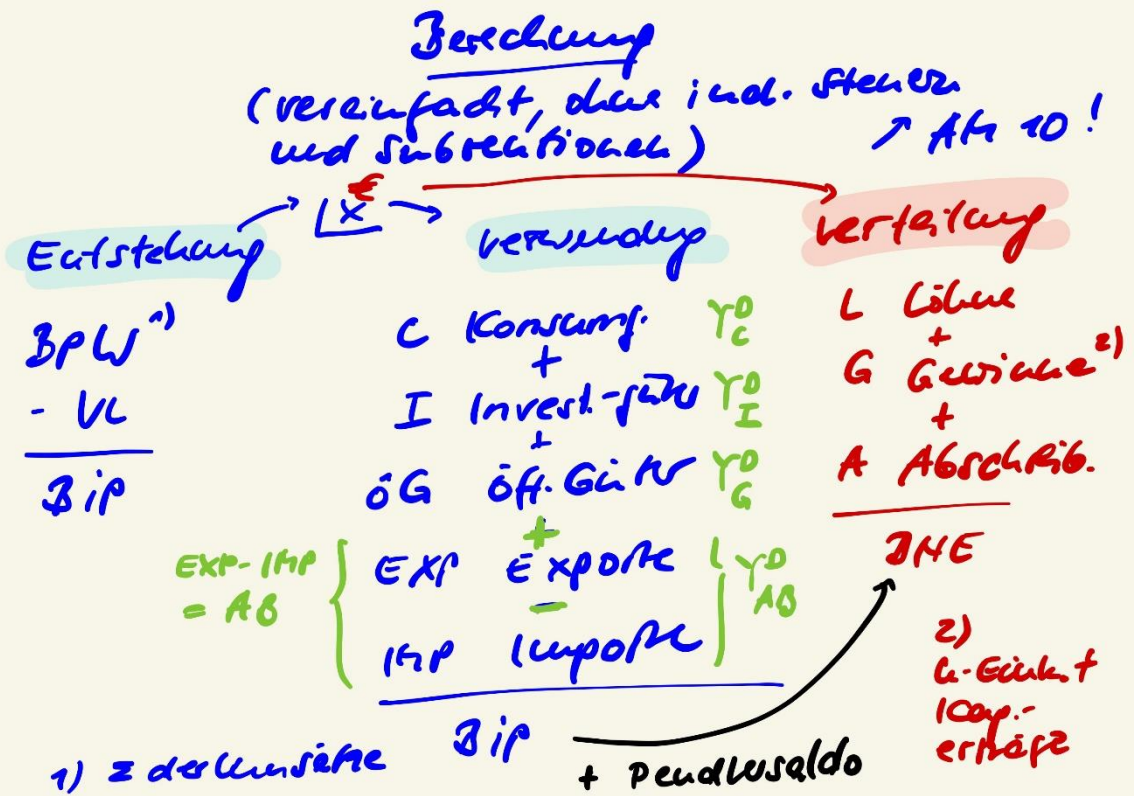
Berechnung
(vereinfacht, ohne indir. Steuern und Subventionen)

↗ Abs 10!

€

$\lfloor x$

Entstehung

Verwendung

Verteilung

BPW $^{1)}$
- VL

BIP

C Konsum. $Y^D_C$
+
I Invest.-güter $Y^D_I$
+
öG öff. Güter $Y^D_G$
+
EXP Exporte
−
IMP Importe

$Y^D_{AB}$

EXP-IMP = AB

BIP

L Löhne
+
G Gewinne $^{2)}$
+
A Abschreib.

BNE

2) U-Gewinn + Kap.-erträge

1) Σ der Umsätze

+ Pendlersaldo